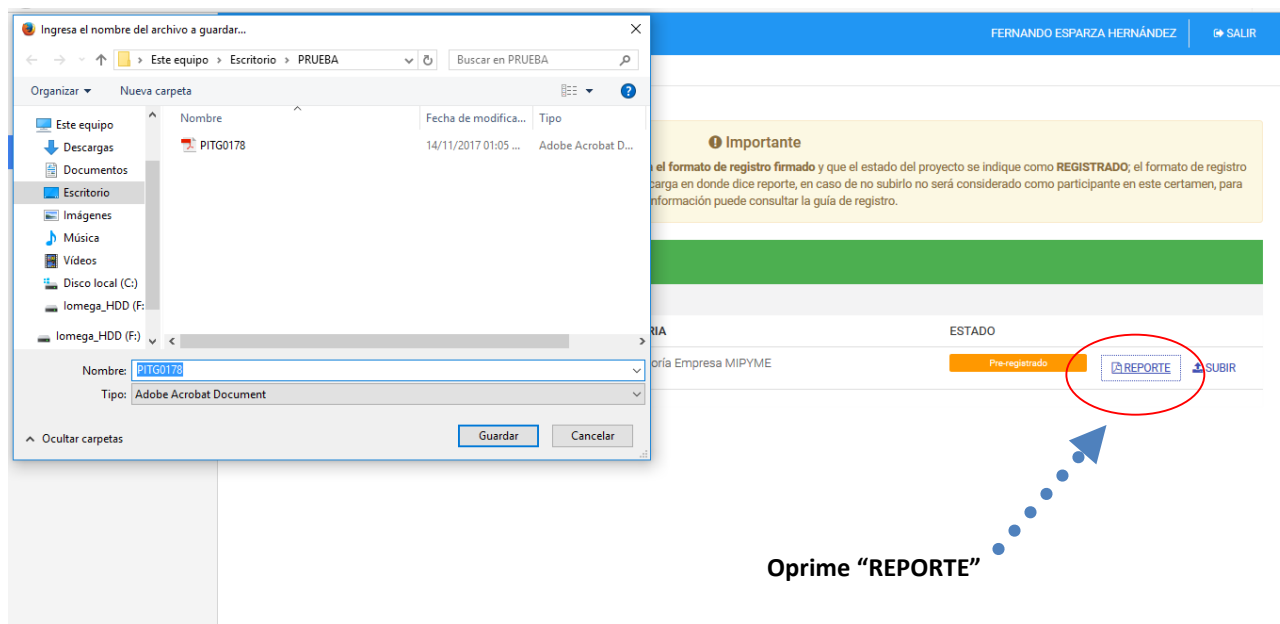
Ingresa el nombre del archivo a guardar...

Este equipo › Escritorio › PRUEBA

Buscar en PRUEBA

Organizar ▾ Nueva carpeta

Este equipo
Descargas
Documentos
Escritorio
Imágenes
Música
Vídeos
Disco local (C:)
Iomega_HDD (F:)
Iomega_HDD (F:)

| Nombre | Fecha de modifica... | Tipo |
|---|---|---|
| PITG0178 | 14/11/2017 01:05 ... | Adobe Acrobat D... |

Nombre: PITG0178
Tipo: Adobe Acrobat Document

Ocultar carpetas

Guardar Cancelar

FERNANDO ESPARZA HERNÁNDEZ SALIR

Importante

el formato de registro firmado y que el estado del proyecto se indique como REGISTRADO; el formato de registro carga en donde dice reporte, en caso de no subirlo no será considerado como participante en este certamen, para información puede consultar la guía de registro.

RIA ESTADO

oría Empresa MIPYME Pre-registrado REPORTE SUBIR

Oprime “REPORTE”